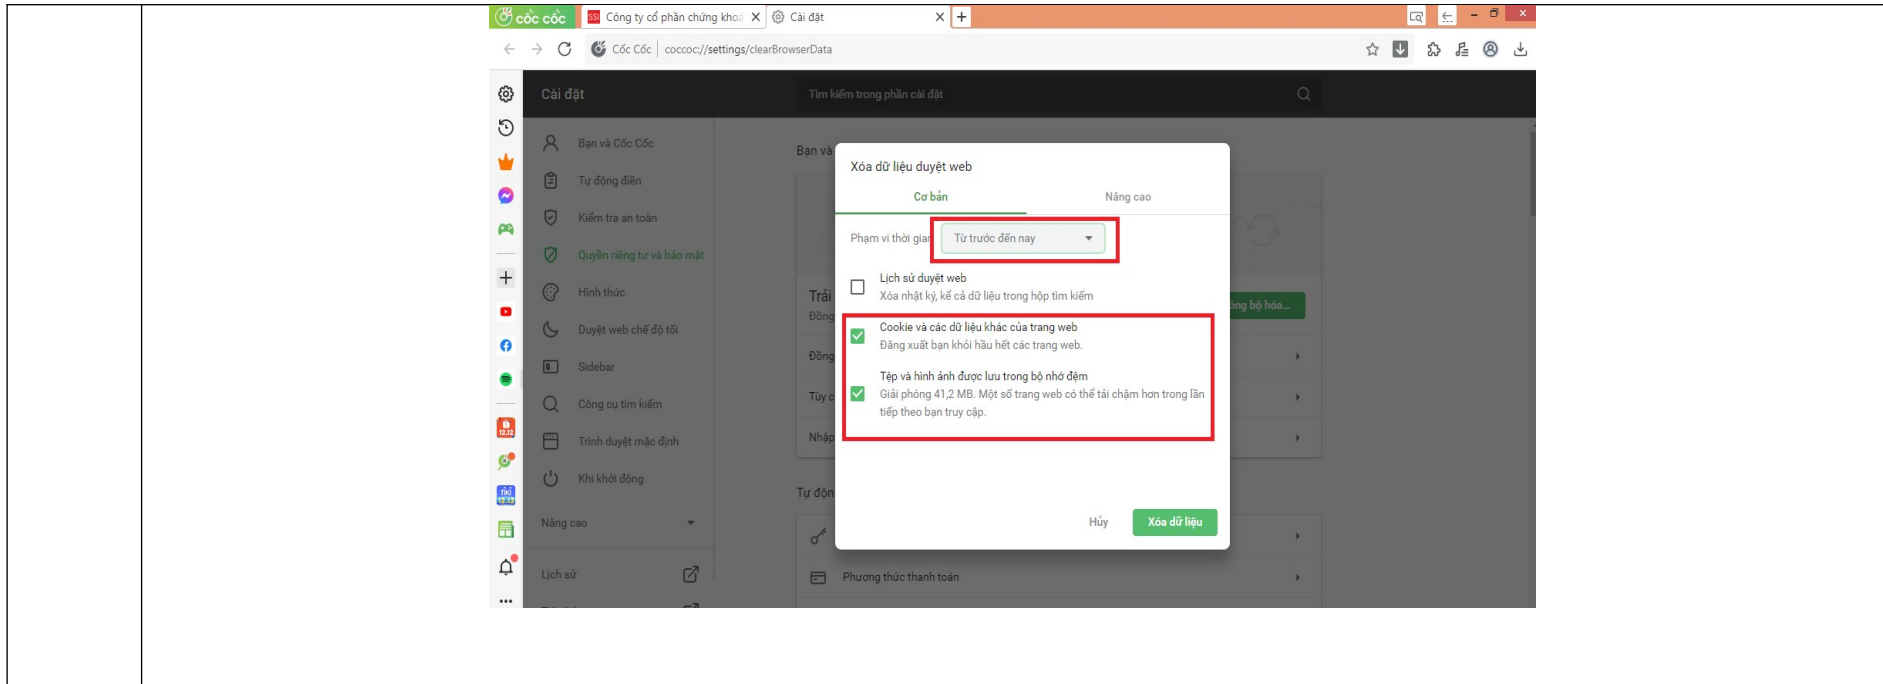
cốc cốc
Công ty cổ phần chứng khoá
Cài đặt
Cốc Cốc | coccoc://settings/clearBrowserData

Cài đặt
Tìm kiếm trong phần cài đặt

Bạn và Cốc Cốc
Tự động điền
Kiểm tra an toàn
Quyền riêng tư và bảo mật
Hình thức
Duyệt web chế độ tối
Sidebar
Công cụ tìm kiếm
Trình duyệt mặc định
Khi khởi động
Nâng cao
Lịch sử

Bạn và
Trải
Đồng
Đồng
Tùy c
Nhập
Tự độn
ồng bộ hóa...
Phương thức thanh toán

Xóa dữ liệu duyệt web
Cơ bản
Nâng cao
Phạm vi thời gian
Từ trước đến nay
Lịch sử duyệt web
Xóa nhật ký, kể cả dữ liệu trong hộp tìm kiếm
Cookie và các dữ liệu khác của trang web
Đăng xuất bạn khỏi hầu hết các trang web.
Tệp và hình ảnh được lưu trong bộ nhớ đệm
Giải phóng 41,2 MB. Một số trang web có thể tải chậm hơn trong lần tiếp theo bạn truy cập.
Hủy
Xóa dữ liệu